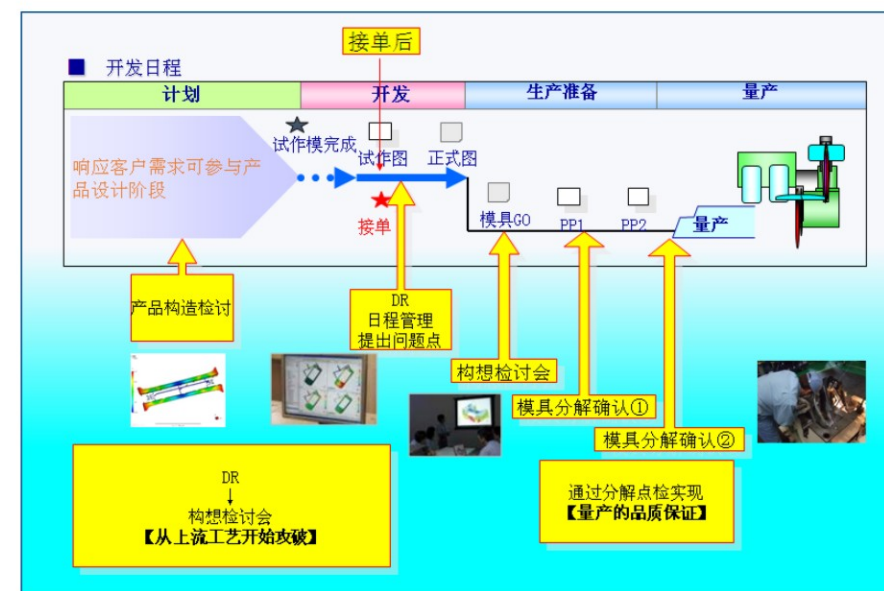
接单后

开发日程

| 计划 | 开发 | 生产准备 | 量产 |
|---|---|---|---|

响应客户需求可参与产品设计阶段

试作模完成
试作图
正式图
接单
模具GO
PP1
PP2
量产

产品构造检讨

DR
日程管理
提出问题点

构想检讨会

模具分解确认①

模具分解确认②

DR
↓
构想检讨会
【从上流工艺开始攻破】

通过分解点检实现
【量产的品质保证】